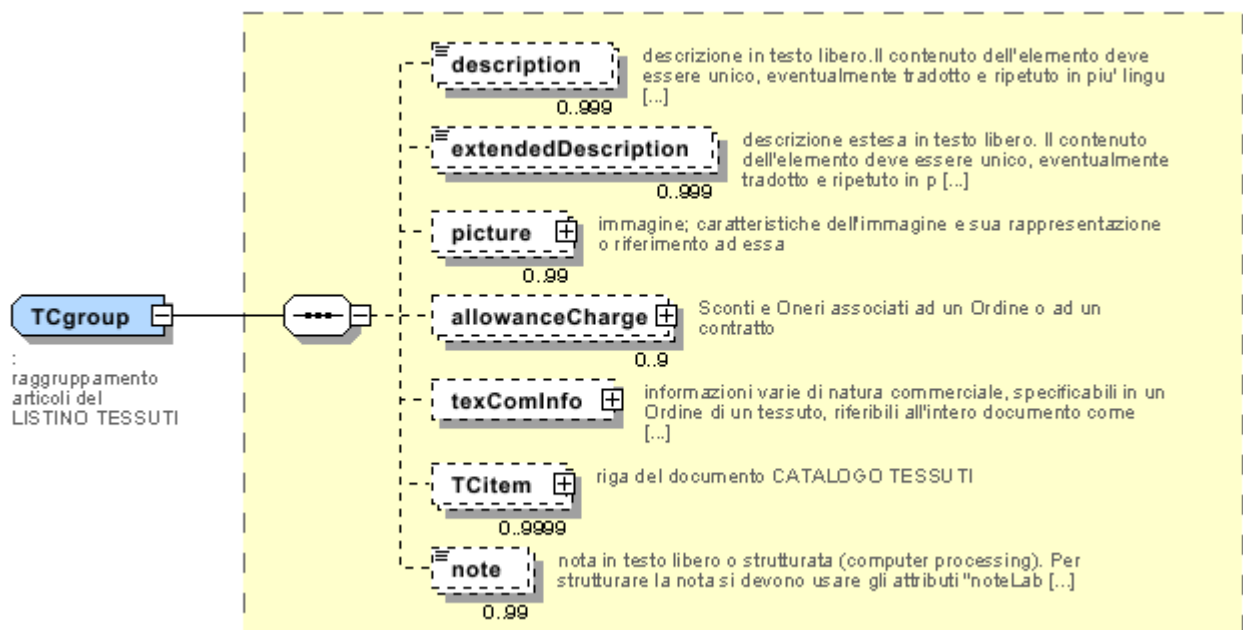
TCgroup

:
raggruppamento articoli del LISTINO TESSUTI

description
0..999
descrizione in testo libero.Il contenuto dell'elemento deve essere unico, eventualmente tradotto e ripetuto in piu' lingu [...]

extendedDescription
0..999
descrizione estesa in testo libero. Il contenuto dell'elemento deve essere unico, eventualmente tradotto e ripetuto in p [...]

picture
0..99
immagine; caratteristiche dell'immagine e sua rappresentazione o riferimento ad essa

allowanceCharge
0..9
Sconti e Oneri associati ad un Ordine o ad un contratto

texComInfo
informazioni varie di natura commerciale, specificabili in un Ordine di un tessuto, riferibili all'intero documento come [...]

TCitem
0..9999
riga del documento CATALOGO TESSUTI

note
0..99
nota in testo libero o strutturata (computer processing). Per strutturare la nota si devono usare gli attributi "noteLab [...]